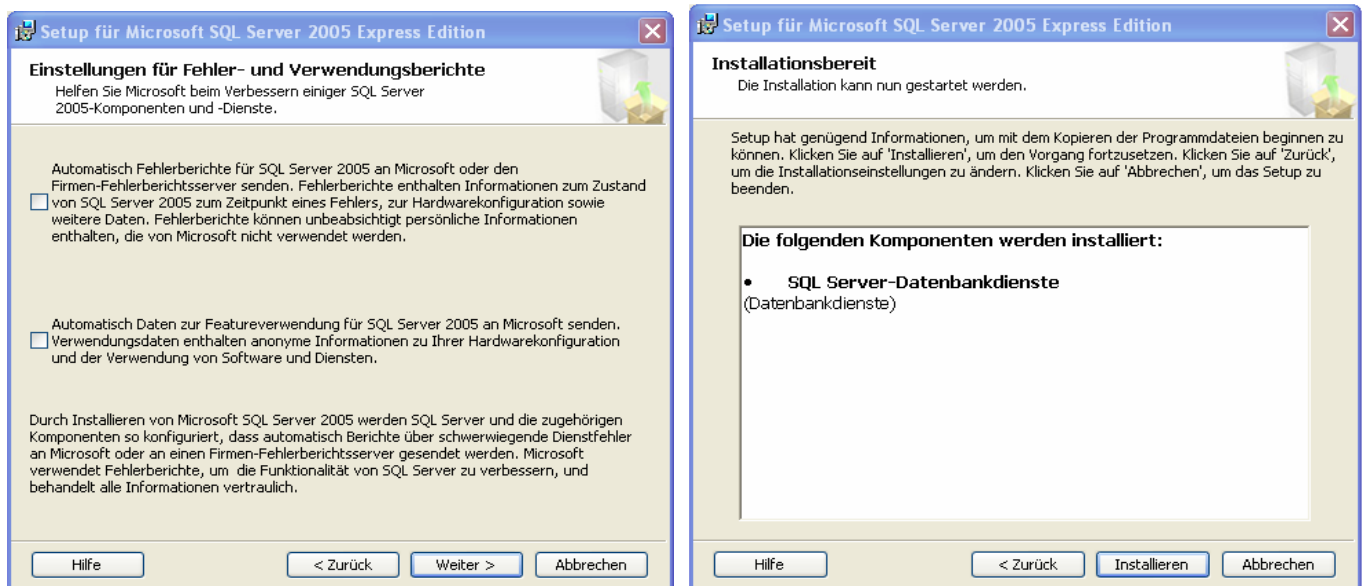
Setup für Microsoft SQL Server 2005 Express Edition

Einstellungen für Fehler- und Verwendungsberichte
Helfen Sie Microsoft beim Verbessern einiger SQL Server 2005-Komponenten und -Dienste.

Automatisch Fehlerberichte für SQL Server 2005 an Microsoft oder den Firmen-Fehlerberichtsserver senden. Fehlerberichte enthalten Informationen zum Zustand von SQL Server 2005 zum Zeitpunkt eines Fehlers, zur Hardwarekonfiguration sowie weitere Daten. Fehlerberichte können unbeabsichtigt persönliche Informationen enthalten, die von Microsoft nicht verwendet werden.

Automatisch Daten zur Featureverwendung für SQL Server 2005 an Microsoft senden. Verwendungsdaten enthalten anonyme Informationen zu Ihrer Hardwarekonfiguration und der Verwendung von Software und Diensten.

Durch Installieren von Microsoft SQL Server 2005 werden SQL Server und die zugehörigen Komponenten so konfiguriert, dass automatisch Berichte über schwerwiegende Dienstfehler an Microsoft oder an einen Firmen-Fehlerberichtsserver gesendet werden. Microsoft verwendet Fehlerberichte, um die Funktionalität von SQL Server zu verbessern, und behandelt alle Informationen vertraulich.

Hilfe | < Zurück | Weiter > | Abbrechen

Setup für Microsoft SQL Server 2005 Express Edition

Installationsbereit
Die Installation kann nun gestartet werden.

Setup hat genügend Informationen, um mit dem Kopieren der Programmdateien beginnen zu können. Klicken Sie auf 'Installieren', um den Vorgang fortzusetzen. Klicken Sie auf 'Zurück', um die Installationseinstellungen zu ändern. Klicken Sie auf 'Abbrechen', um das Setup zu beenden.

Die folgenden Komponenten werden installiert:

• SQL Server-Datenbankdienste
(Datenbankdienste)

Hilfe | < Zurück | Installieren | Abbrechen